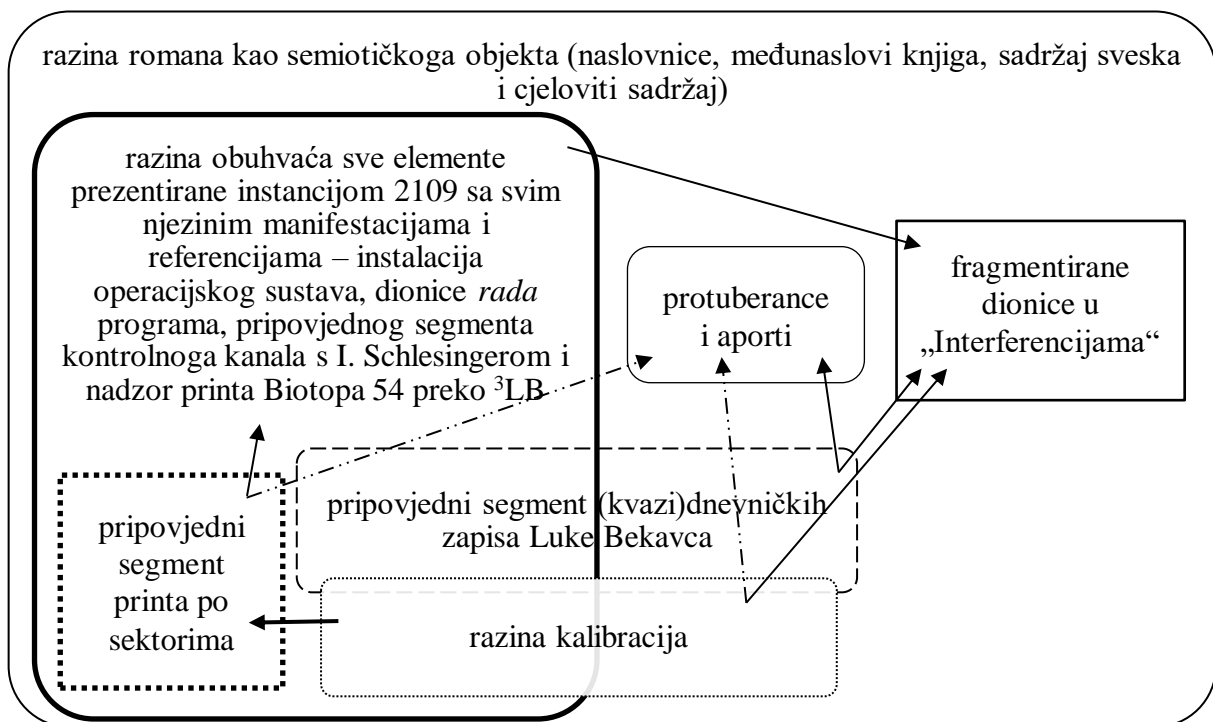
razina romana kao semiotičkoga objekta (naslovnice, međunaslovi knjiga, sadržaj sveska i cjeloviti sadržaj)

razina obuhvaća sve elemente prezentirane instancijom 2109 sa svim njezinim manifestacijama i referencijama – instalacija operacijskog sustava, dionice *rada* programa, pripovjednog segmenta kontrolnoga kanala s I. Schlesingerom i nadzor printa Biotopa 54 preko $^{3}$LB

protuberance i aporti

fragmentirane dionice u „Interferencijama"

pripovjedni segment printa po sektorima

pripovjedni segment (kvazi)dnevničkih zapisa Luke Bekavca

razina kalibracija